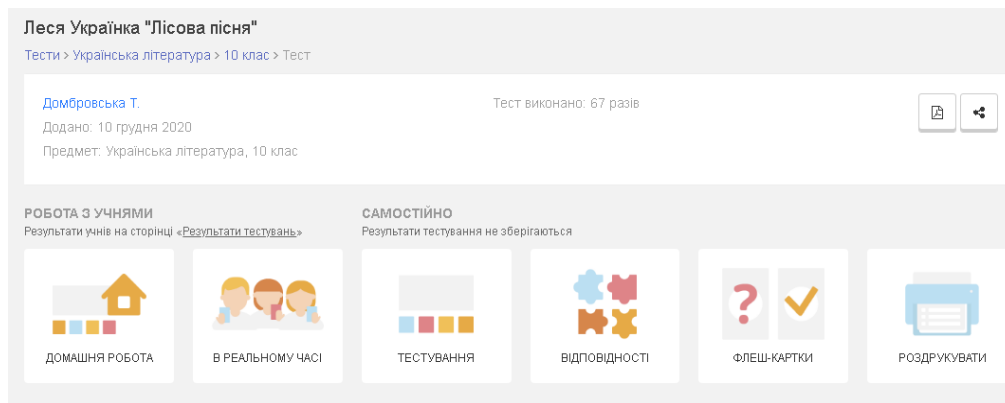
Леся Українка "Лісова пісня"

Тести > Українська література > 10 клас > Тест

Домбровська Т.

Додано: 10 грудня 2020

Предмет: Українська література, 10 клас

Тест виконано: 67 разів

РОБОТА З УЧНЯМИ

Результати учнів на сторінці «Результати тестувань»

САМОСТІЙНО

Результати тестування не зберігаються

ДОМАШНЯ РОБОТА

В РЕАЛЬНОМУ ЧАСІ

ТЕСТУВАННЯ

ВІДПОВІДНОСТІ

ФЛЕШ-КАРТКИ

РОЗДРУКУВАТИ